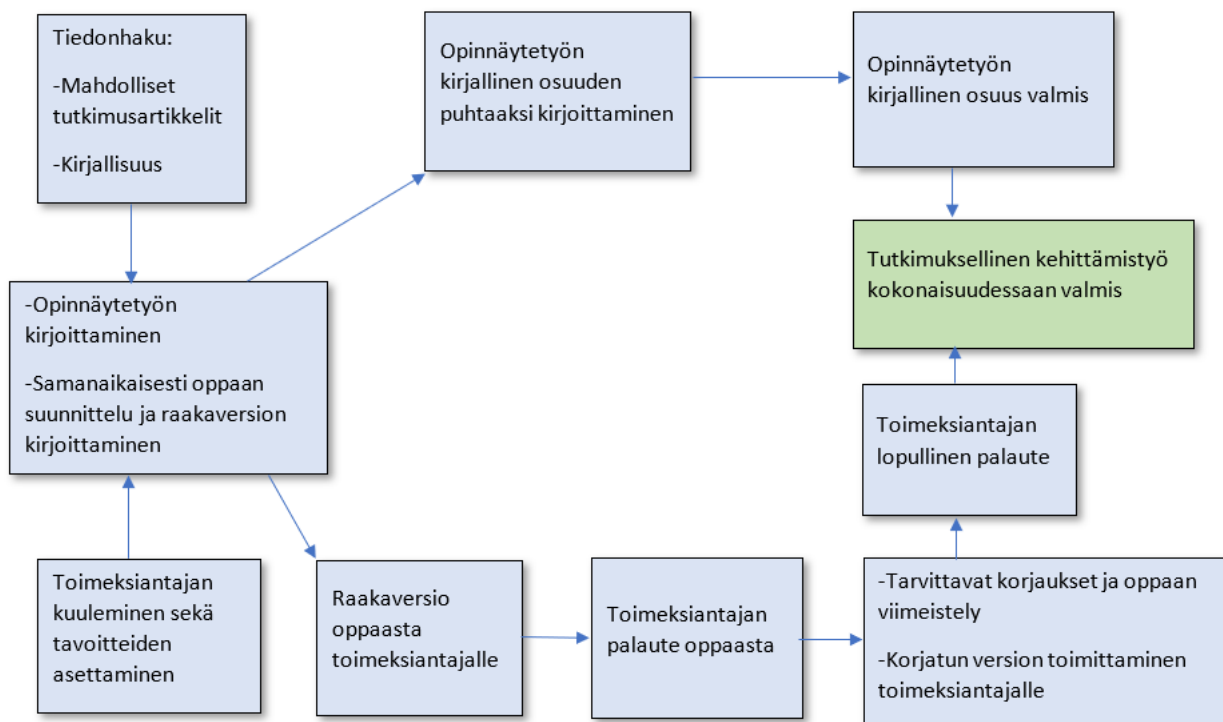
Tiedonhaku:

-Mahdolliset tutkimusartikkelit

-Kirjallisuus

Opinnäytetyön kirjallinen osuuden puhtaaksi kirjoittaminen

Opinnäytetyön kirjallinen osuus valmis

Tutkimuksellinen kehittämistyö kokonaisuudessaan valmis

-Opinnäytetyön kirjoittaminen

-Samanaikaisesti oppaan suunnittelu ja raakaversion kirjoittaminen

Toimeksiantajan lopullinen palaute

Toimeksiantajan kuuleminen sekä tavoitteiden asettaminen

Raakaversio oppaasta toimeksiantajalle

Toimeksiantajan palaute oppaasta

-Tarvittavat korjaukset ja oppaan viimeistely

-Korjatun version toimittaminen toimeksiantajalle